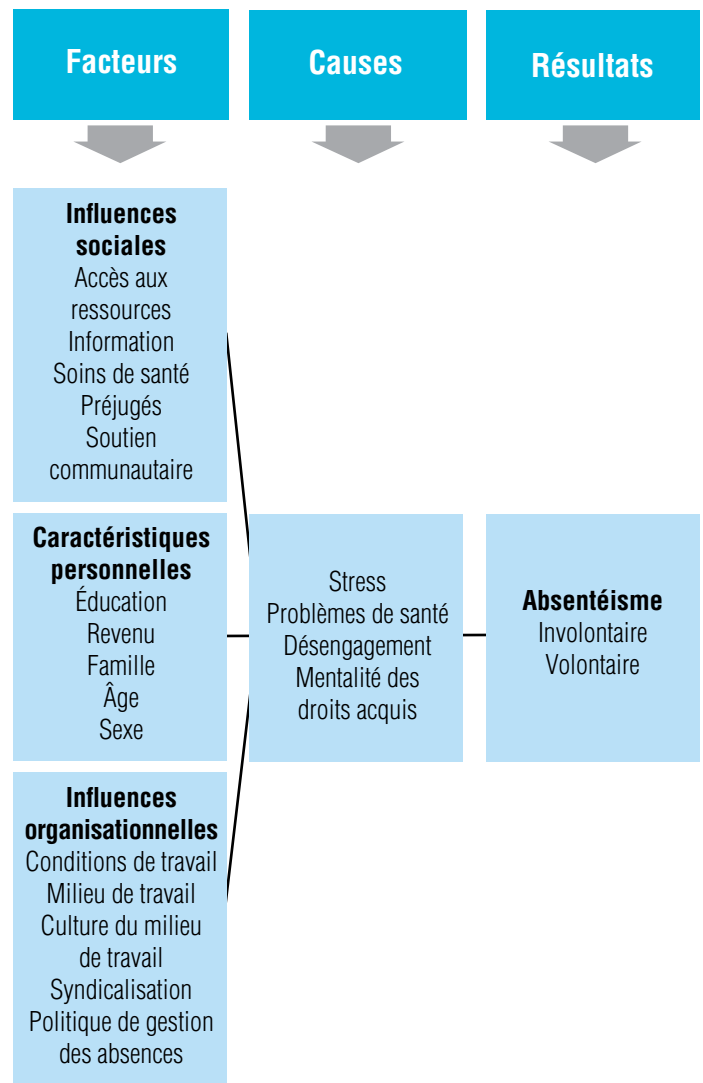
Facteurs

Causes

Résultats

**Influences sociales**
Accès aux ressources
Information
Soins de santé
Préjugés
Soutien communautaire

**Caractéristiques personnelles**
Éducation
Revenu
Famille
Âge
Sexe

**Influences organisationnelles**
Conditions de travail
Milieu de travail
Culture du milieu de travail
Syndicalisation
Politique de gestion des absences

Stress
Problèmes de santé
Désengagement
Mentalité des droits acquis

**Absentéisme**
Involontaire
Volontaire